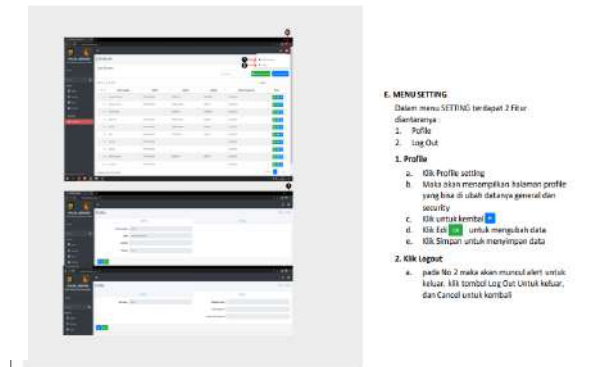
E. MENU SETTING

Dalam menu SETTING terdapat 2 Fitur diantaranya :

1. Profile
2. Log Out

1. Profile

a. Klik Profile setting
b. Maka akan menampilkan halaman profile yang bisa di ubah datanya general dan security
c. Klik untuk kembali
d. Klik Edit untuk mengubah data
e. Klik Simpan untuk menyimpan data

2. Klik Logout

a. pada No 2 maka akan muncul alert untuk keluar. klik tombol Log Out Untuk keluar, dan Cancel untuk kembali